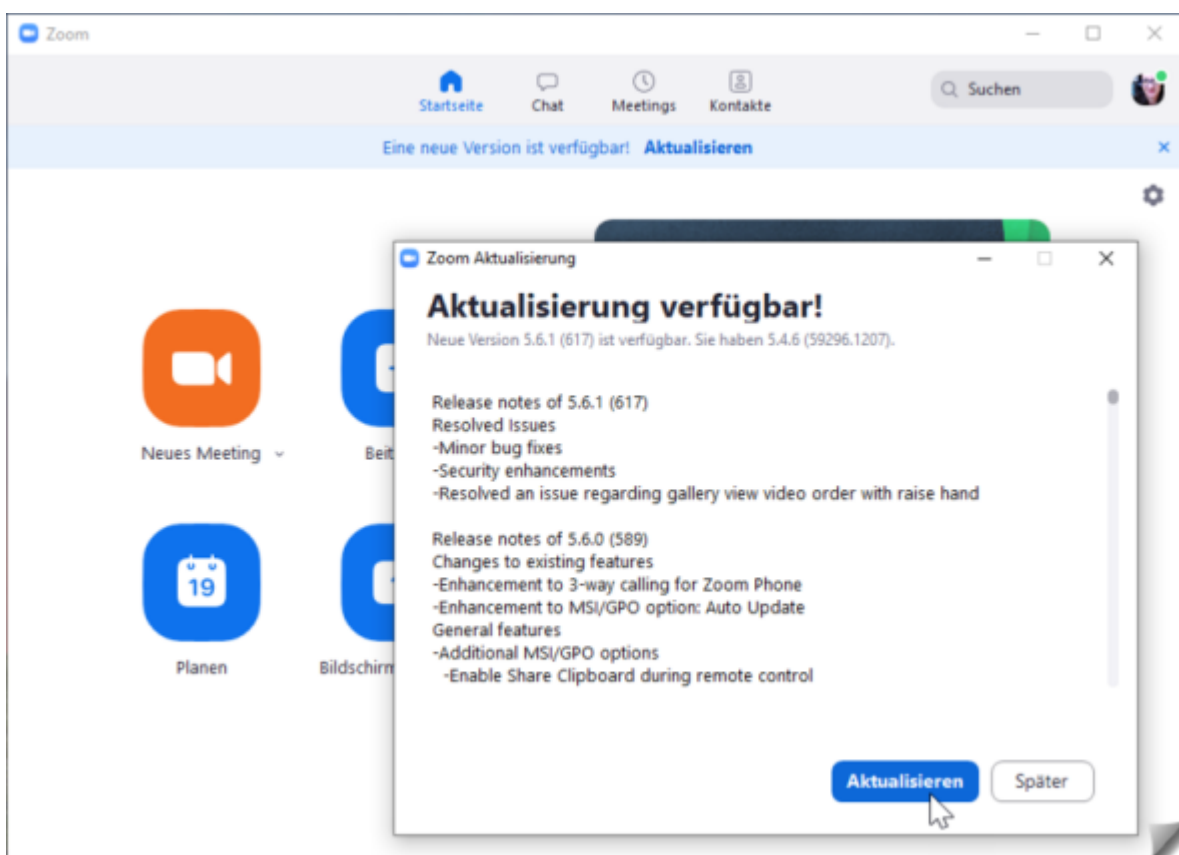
Zoom

Startseite
Chat
Meetings
Kontakte

Suchen

Eine neue Version ist verfügbar! Aktualisieren

Neues Meeting
Beit
19
Planen
Bildschirm

Zoom Aktualisierung

Aktualisierung verfügbar!

Neue Version 5.6.1 (617) ist verfügbar. Sie haben 5.4.6 (59296.1207).

Release notes of 5.6.1 (617)
Resolved Issues
-Minor bug fixes
-Security enhancements
-Resolved an issue regarding gallery view video order with raise hand

Release notes of 5.6.0 (589)
Changes to existing features
-Enhancement to 3-way calling for Zoom Phone
-Enhancement to MSI/GPO option: Auto Update
General features
-Additional MSI/GPO options
-Enable Share Clipboard during remote control

Aktualisieren
Später